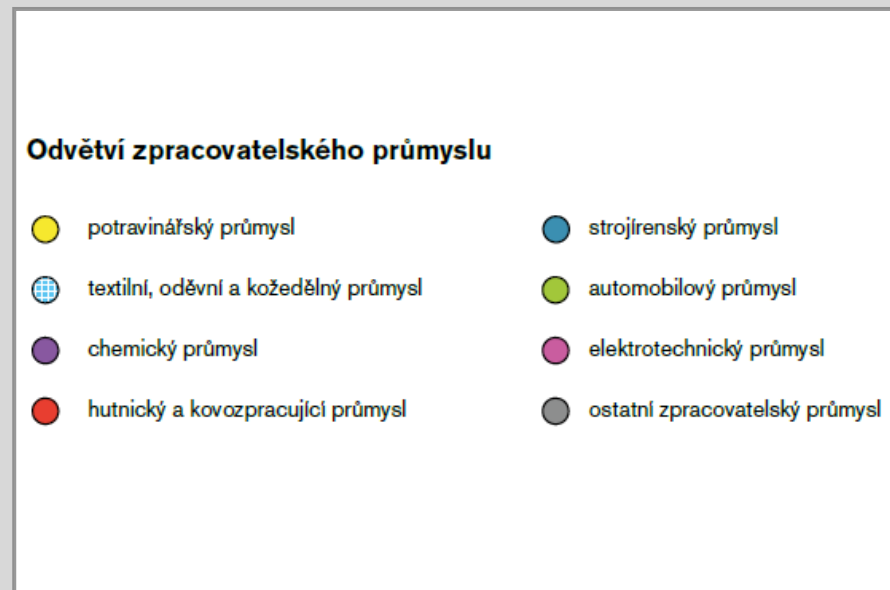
Odvětví zpracovatelského průmyslu

potravinářský průmysl

textilní, oděvní a kožedělný průmysl

chemický průmysl

hutnický a kovozpracující průmysl

strojírenský průmysl

automobilový průmysl

elektrotechnický průmysl

ostatní zpracovatelský průmysl